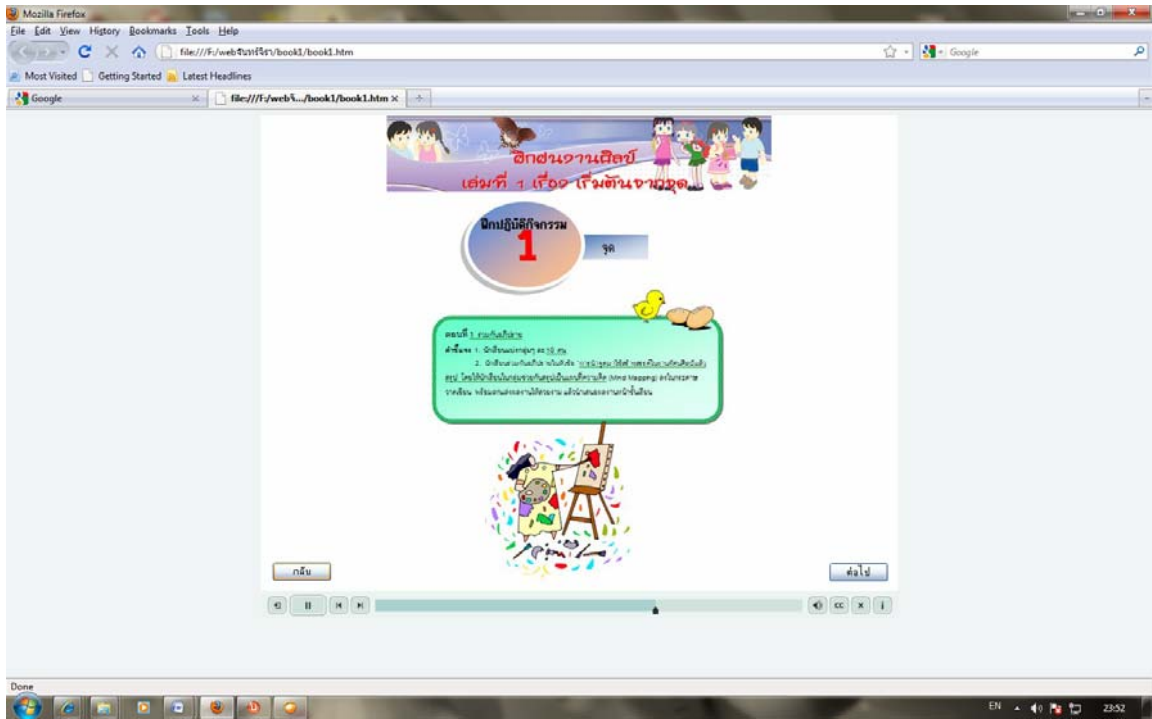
Mozilla Firefox

File Edit View History Bookmarks Tools Help

file:///F:/webจันทร์จิรา/book1/book1.htm

Google

Most Visited Getting Started Latest Headlines

Google

file:///F:/webจั.../book1/book1.htm

ฝึกฝนงานศิลป์
เล่มที่ 1 เรื่อง เริ่มต้นจากจุด

ฝึกปฏิบัติกิจกรรม
1

จุด

ตอนที่ 1 งานกลุ่ม
คำชี้แจง 1. นักเรียนแบ่งกลุ่มๆ ละ 10 คน
2. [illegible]
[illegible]
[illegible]

กลับ

ต่อไป

Done

EN 23:52